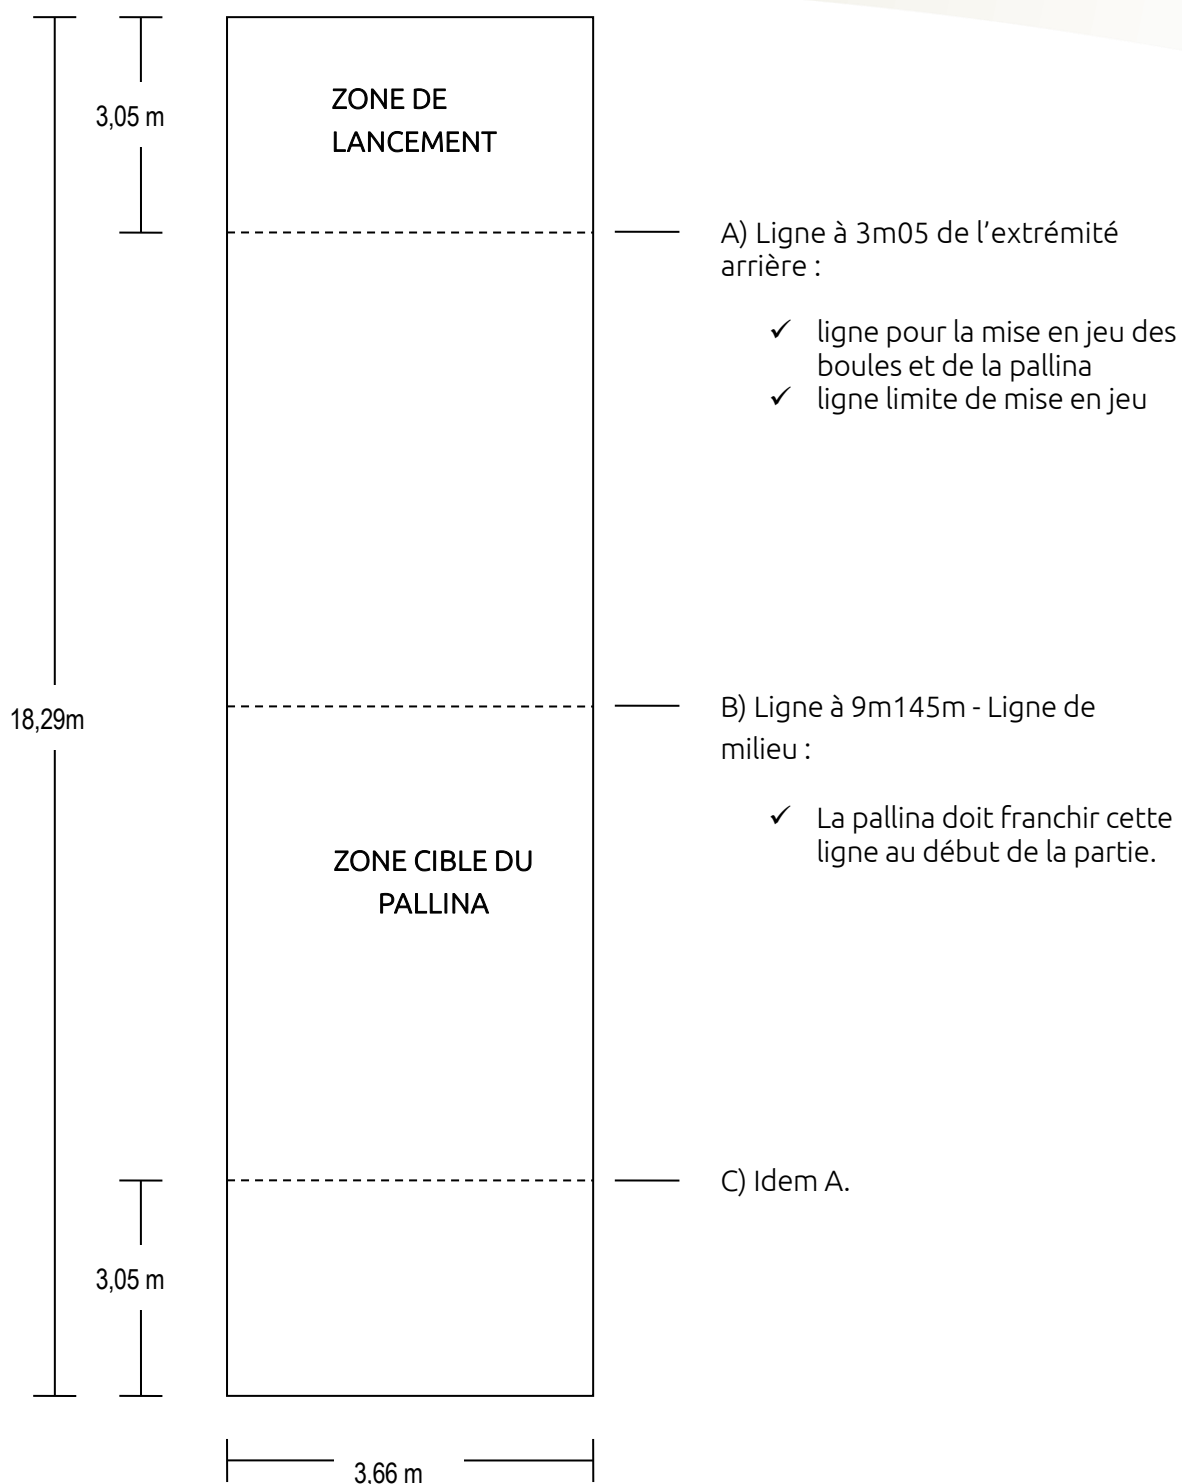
3,05 m

ZONE DE LANCEMENT

A) Ligne à 3m05 de l'extrémité arrière :

✓ ligne pour la mise en jeu des boules et de la pallina
✓ ligne limite de mise en jeu

18,29m

B) Ligne à 9m145m - Ligne de milieu :

✓ La pallina doit franchir cette ligne au début de la partie.

ZONE CIBLE DU PALLINA

C) Idem A.

3,05 m

3,66 m